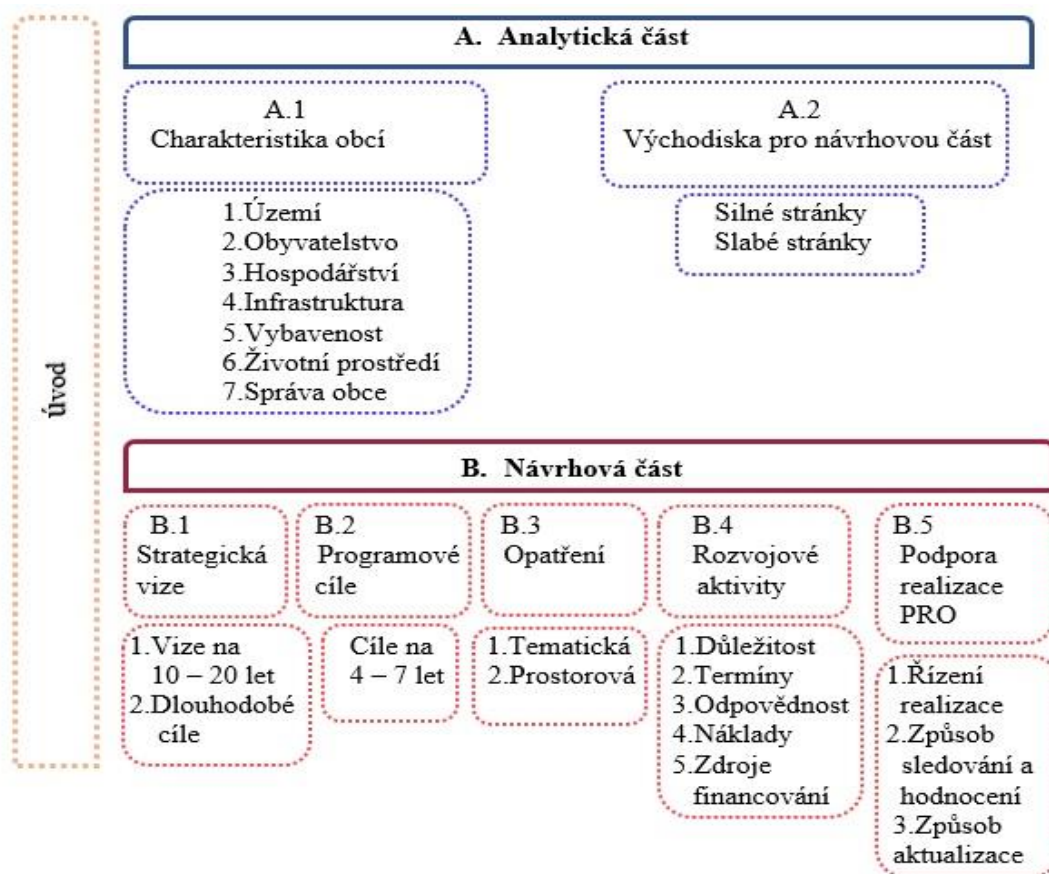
úvod

A. Analytická část

A.1
Charakteristika obcí

A.2
Východiska pro návrhovou část

1.Území
2.Obyvatelstvo
3.Hospodářství
4.Infrastruktura
5.Vybavenost
6.Životní prostředí
7.Správa obce

Silné stránky
Slabé stránky

B. Návrhová část

B.1
Strategická vize

B.2
Programové cíle

B.3
Opatření

B.4
Rozvojové aktivity

B.5
Podpora realizace PRO

1.Vize na 10 – 20 let
2.Dlouhodobé cíle

Cíle na 4 – 7 let

1.Tematická
2.Prostorová

1.Důležitost
2.Termíny
3.Odpovědnost
4.Náklady
5.Zdroje financování

1.Řízení realizace
2.Způsob sledování a hodnocení
3.Způsob aktualizace